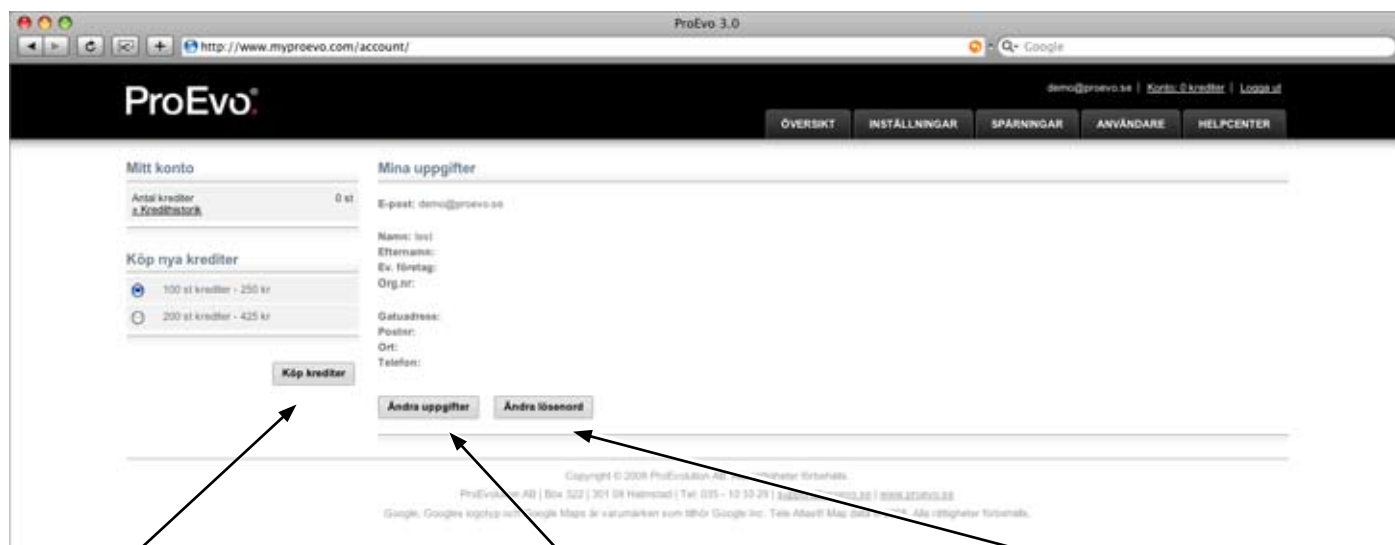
ProEvo 3.0

http://www.myproevo.com/account/

Google

ProEvo

demo@proevo.se | Konto: 0 krediter | Logga ut

ÖVERSIKT INSTÄLLNINGAR SPÅRNINGAR ANVÄNDARE HELPCENTER

Mitt konto

Antal krediter 0 st
» Kredithistorik

Köp nya krediter

100 st krediter - 250 kr

200 st krediter - 425 kr

Köp krediter

Mina uppgifter

E-post: demo@proevo.se

Namn: test
Efternamn:
Ev. företag:
Org.nr:

Gatuadress:
Postnr:
Ort:
Telefon:

Ändra uppgifter Ändra lösenord

Copyright © 2008 ProEvolution AB. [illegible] rättigheter förbehålls.

ProEvo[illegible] AB | Box 322 | 301 08 Halmstad | Tel: 035 - 10 10 20 | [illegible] | www.proevo.se

Google, Googles logotyp och Google Maps är varumärken som tillhör Google Inc. Tele Atlas® Map data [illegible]. Alla rättigheter förbehålls.